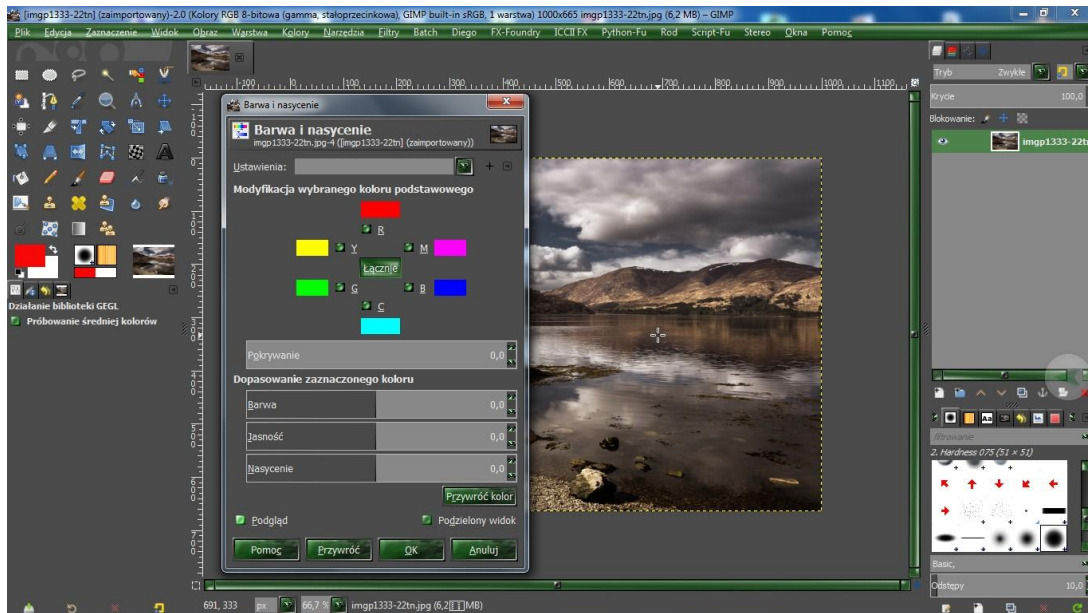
[imgp1333-22tn] (zaimportowany)-2.0 (Kolory RGB 8-bitowa (gamma, staloprzecinkowa), GIMP built-in sRGB, 1 warstwa) 1000x665 imgp1333-22tn.jpg (6,2 MB) – GIMP

Plik Edycja Zaznaczenie Widok Obraz Warstwa Kolory Narzędzia Filtry Batch Diego FX-Foundry ICC II FX Python-Fu Rod Script-Fu Stereo Okna Pomoc

Działanie biblioteki GEGL
Próbowanie średniej kolorów

Barwa i nasycenie

Barwa i nasycenie
imgp1333-22tn.jpg-4 ([imgp1333-22tn] (zaimportowany))

Ustawienia:

Modyfikacja wybranego koloru podstawowego

R
Y
M
Łącznie
G
B
C

Pokrywanie 0,0

Dopasowanie zaznaczonego koloru

Barwa 0,0
Jasność 0,0
Nasycenie 0,0

Przywróć kolor

Podgląd
Podzielony widok

Pomoc
Przywróć
OK
Anuluj

Tryb Zwykłe
Krycie 100,0
Blokowanie:
imgp1333-22tn

Filtrowanie
2. Hardness 075 (51 × 51)
Basic,
Odstępy 10,0

691, 333 px 66,7 % imgp1333-22tn.jpg (6,2 MB)